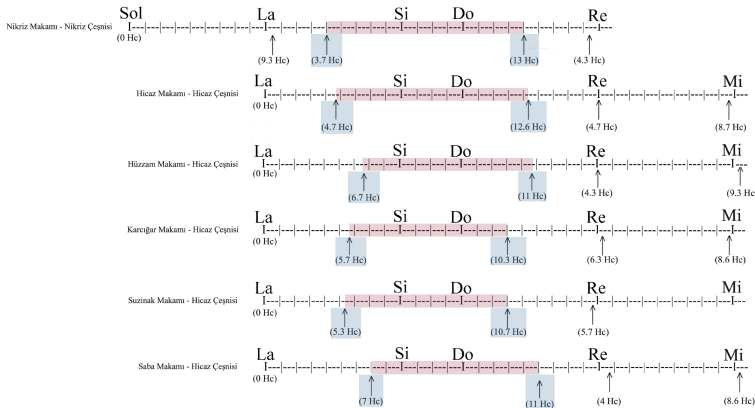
Nikriz Makamı - Nikriz Çeşnisi
Sol
(0 Hc)
La
(9.3 Hc)
(3.7 Hc)
Si
Do
(13 Hc)
Re
(4.3 Hc)

Hicaz Makamı - Hicaz Çeşnisi
La
(0 Hc)
(4.7 Hc)
Si
Do
(12.6 Hc)
Re
(4.7 Hc)
Mi
(8.7 Hc)

Hüzzam Makamı - Hicaz Çeşnisi
La
(0 Hc)
(6.7 Hc)
Si
Do
(11 Hc)
Re
(4.3 Hc)
Mi
(9.3 Hc

Karcığar Makamı - Hicaz Çeşnisi
La
(0 Hc)
(5.7 Hc)
Si
Do
(10.3 Hc)
Re
(6.3 Hc)
Mi
(8.6 Hc)

Suzinak Makamı - Hicaz Çeşnisi
La
(0 Hc)
(5.3 Hc)
Si
Do
(10.7 Hc)
Re
(5.7 Hc)
Mi

Saba Makamı - Hicaz Çeşnisi
La
(0 Hc)
(7 Hc)
Si
Do
(11 Hc)
Re
(4 Hc)
Mi
(8.6 Hc)